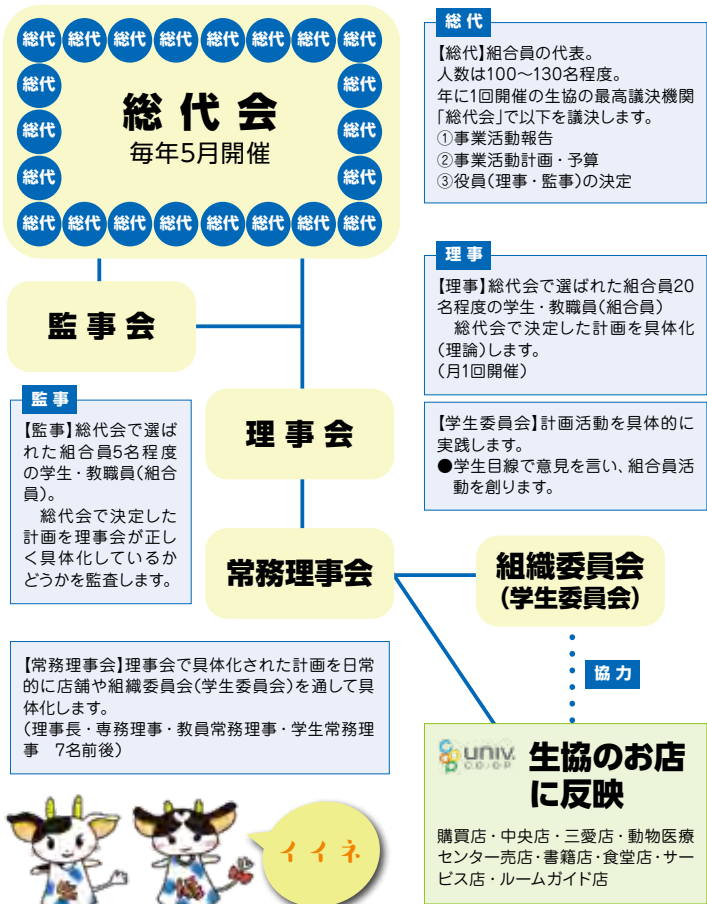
総代 総代 総代 総代 総代 総代 総代 総代
総代 総代
総代 総代
総代 総代
総代 総代 総代 総代 総代 総代 総代 総代

総代会
毎年5月開催

総代

【総代】組合員の代表。
人数は100〜130名程度。
年に1回開催の生協の最高議決機関「総代会」で以下を議決します。
①事業活動報告
②事業活動計画・予算
③役員（理事・監事）の決定

監事会

理事

【理事】総代会で選ばれた組合員20名程度の学生・教職員（組合員）
総代会で決定した計画を具体化（理論）します。
（月1回開催）

監事

【監事】総代会で選ばれた組合員5名程度の学生・教職員（組合員）。
総代会で決定した計画を理事会が正しく具体化しているかどうかを監査します。

理事会

【学生委員会】計画活動を具体的に実践します。
●学生目線で意見を言い、組合員活動を創ります。

常務理事会

組織委員会
（学生委員会）

協力

【常務理事会】理事会で具体化された計画を日常的に店舗や組織委員会（学生委員会）を通して具体化します。
（理事長・専務理事・教員常務理事・学生常務理事　7名前後）

univ. COOP
生協のお店に反映

購買店・中央店・三愛店・動物医療センター売店・書籍店・食堂店・サービス店・ルームガイド店

イイネ